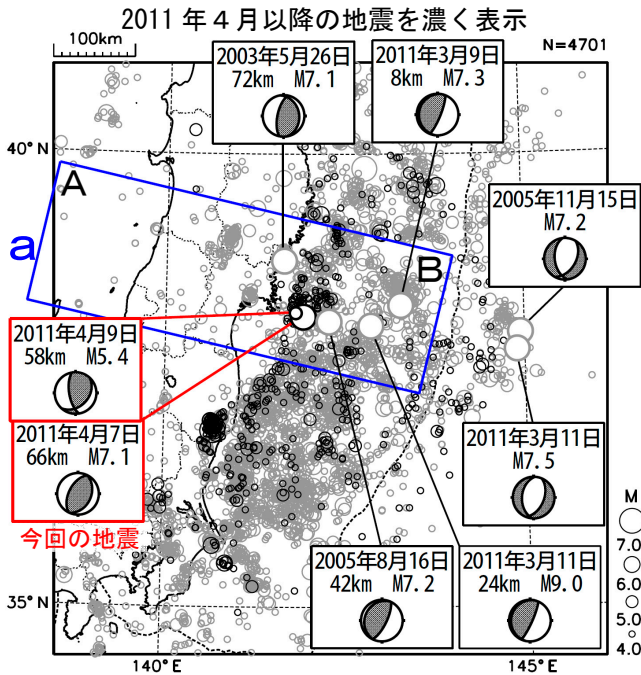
2011 年４月以降の地震を濃く表示

100km

N=4701

2003年5月26日
72km　M7.1

2011年3月9日
8km　M7.3

40° N

A

a

B

2005年11月15日
M7.2

2011年4月9日
58km　M5.4

2011年4月7日
66km　M7.1

今回の地震

2011年3月11日
M7.5

2005年8月16日
42km　M7.2

2011年3月11日
24km　M9.0

35° N

140° E

145° E

M
7.0
6.0
5.0
4.0